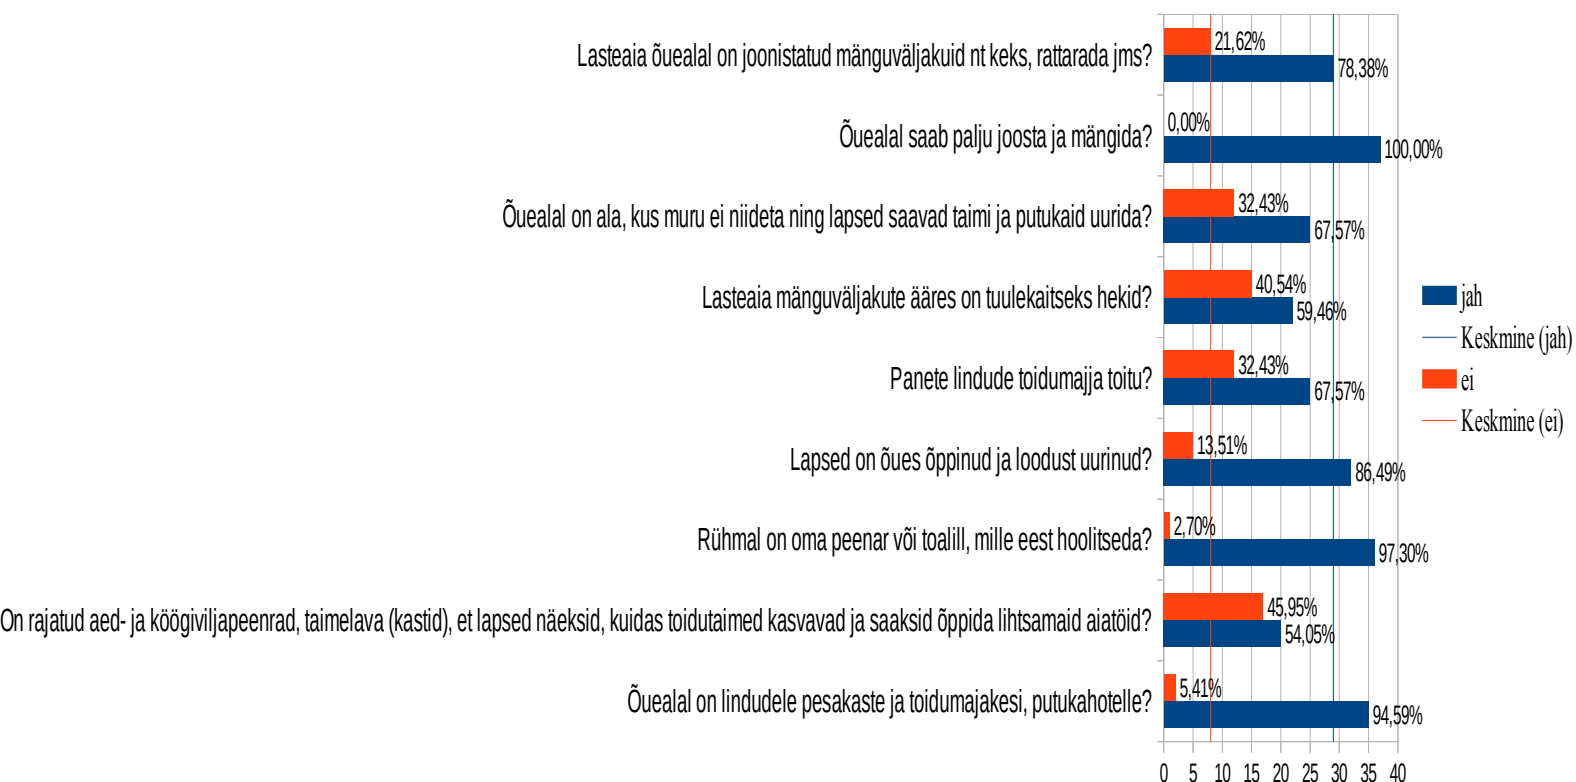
Lasteaia õuealal on joonistatud mänguväljakuid nt keks, rattarada jms?
21,62%
78,38%

Õuealal saab palju joosta ja mängida?
0,00%
100,00%

Õuealal on ala, kus muru ei niideta ning lapsed saavad taimi ja putukaid uurida?
32,43%
67,57%

Lasteaia mänguväljakute ääres on tuulekaitseks hekid?
40,54%
59,46%

Panete lindude toidumajja toitu?
32,43%
67,57%

Lapsed on õues õppinud ja loodust uurinud?
13,51%
86,49%

Rühmal on oma peenar või toalill, mille eest hoolitseda?
2,70%
97,30%

On rajatud aed- ja köögiviljapeenrad, taimelava (kastid), et lapsed näeksid, kuidas toidutaimed kasvavad ja saaksid õppida lihtsamaid aiatöid?
45,95%
54,05%

Õuealal on lindudele pesakaste ja toidumajakesi, putukahotelle?
5,41%
94,59%

0 5 10 15 20 25 30 35 40

jah
Keskmine (jah)
ei
Keskmine (ei)